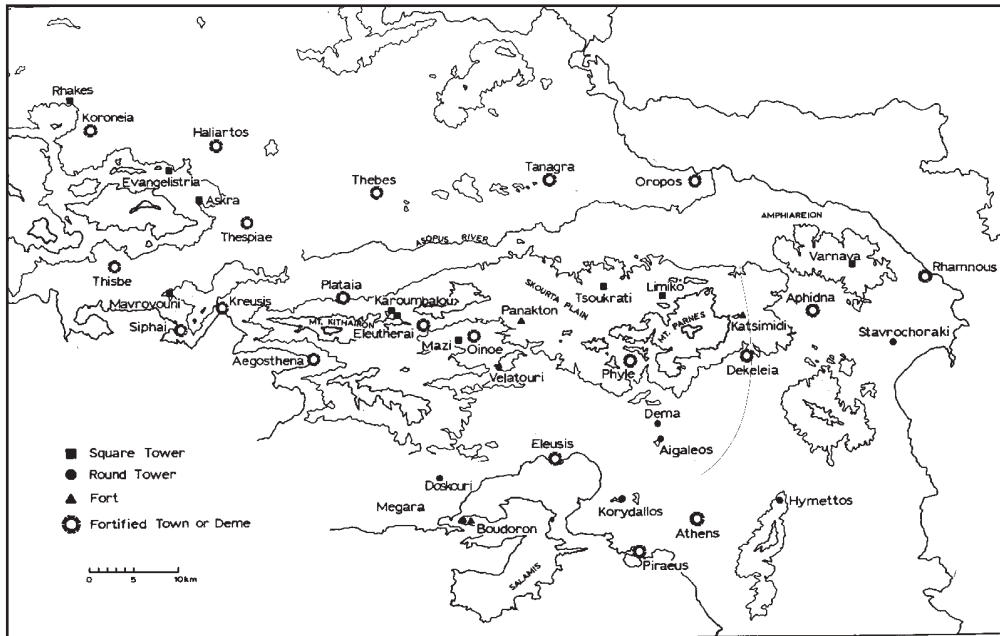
Rhakes
Koroneia
Haliartos
Evangelistria
Askra
Thespiae
Thebes
Tanagra
Oropos
AMPHIAREION
ASOPUS RIVER
Thisbe
Mavrovouni
Siphai
Kreusis
Plataia
Karoumbalou
MT. KITHAIRON
Eleutherai
Mazi
Oinoe
Panakton
SKOURTA PLAIN
Tsoukrati
Limiko
MT. PARNES
Varnava
Rhamnous
Aphidna
Katsimidi
Stavrochoraki
Aegosthena
Velatouri
Phyle
Dekeleia
Dema
Aigaleos
Eleusis
Doskouri
Megara
Boudoron
SALAMIS
Korydallos
Athens
Hymettos
Piraeus
Square Tower
Round Tower
Fort
Fortified Town or Deme
0 5 10km